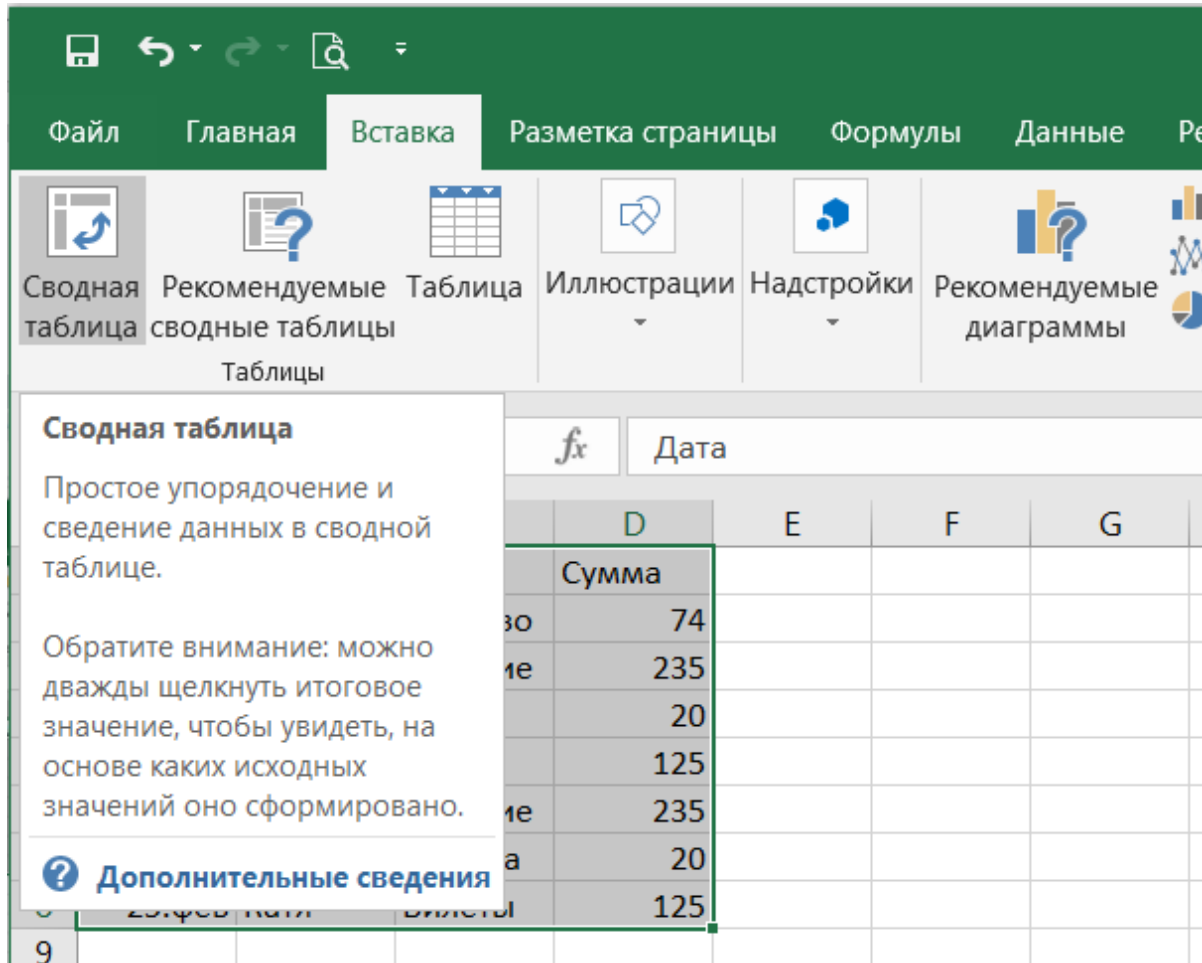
Файл Главная Вставка Разметка страницы Формулы Данные Р

Сводная таблица
Рекомендуемые сводные таблицы
Таблица
Таблицы
Иллюстрации
Надстройки
Рекомендуемые диаграммы

Сводная таблица

Простое упорядочение и сведение данных в сводной таблице.

Обратите внимание: можно дважды щелкнуть итоговое значение, чтобы увидеть, на основе каких исходных значений оно сформировано.

Дополнительные сведения

$f_x$ Дата

| | D | E | F | G |
|---|---|---|---|---|
| | Сумма | | | |
| во | 74 | | | |
| ие | 235 | | | |
| | 20 | | | |
| | 125 | | | |
| ие | 235 | | | |
| а | 20 | | | |
| 23.фев Катя Билеты | 125 | | | |

9